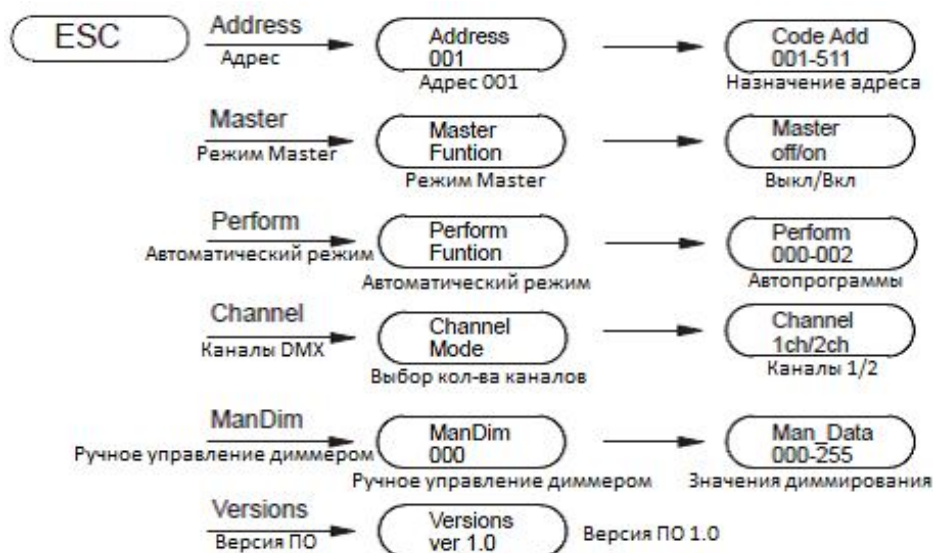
ESC

Address
Адрес

Address
001
Адрес 001

Code Add
001-511
Назначение адреса

Master
Режим Master

Master
Funtion
Режим Master

Master
off/on
Выкл/Вкл

Perform
Автоматический режим

Perform
Funtion
Автоматический режим

Perform
000-002
Автопрограммы

Channel
Каналы DMX

Channel
Mode
Выбор кол-ва каналов

Channel
1ch/2ch
Каналы 1/2

ManDim
Ручное управление диммером

ManDim
000
Ручное управление диммером

Man_Data
000-255
Значения диммирования

Versions
Версия ПО

Versions
ver 1.0
Версия ПО 1.0